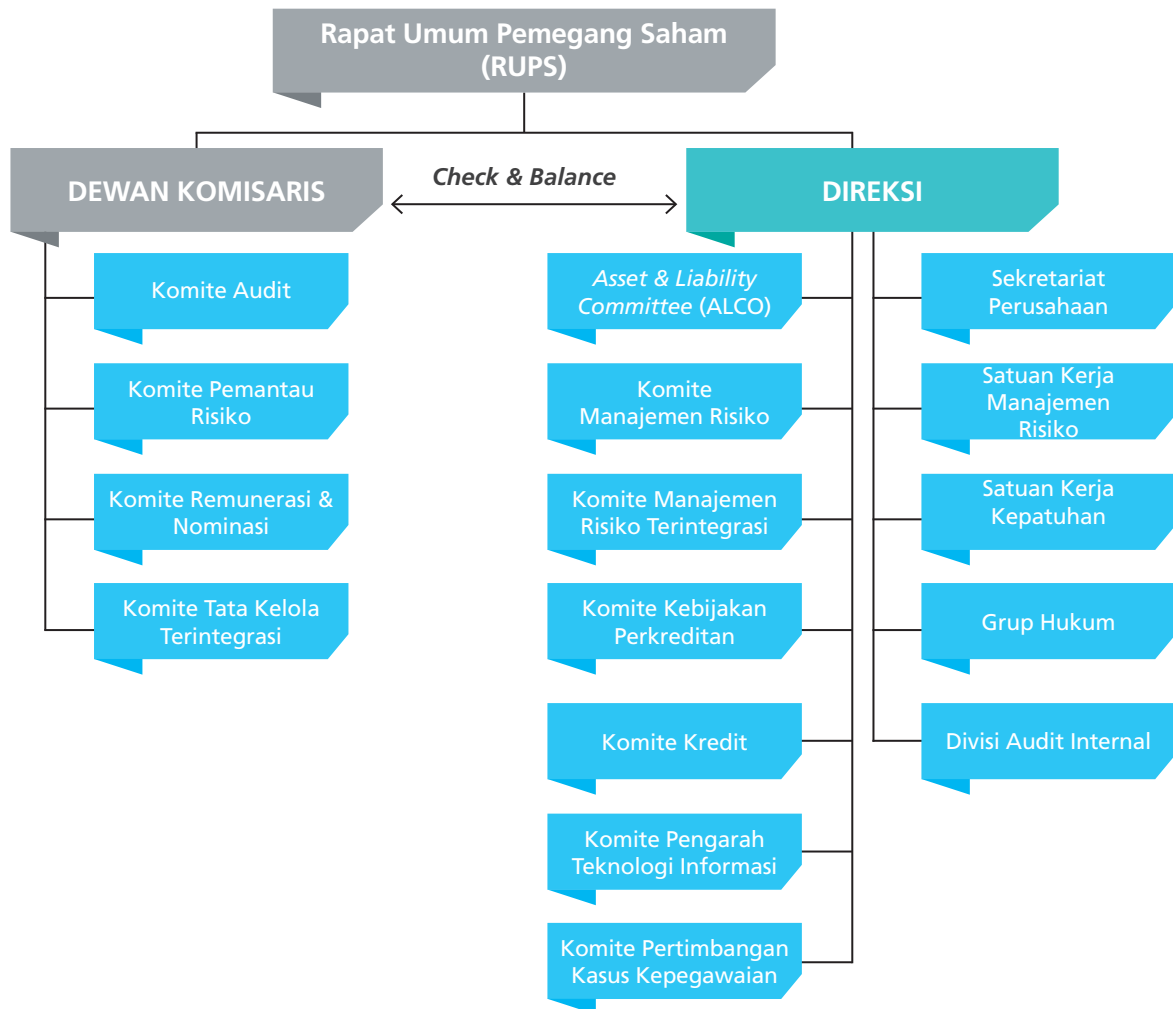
Rapat Umum Pemegang Saham (RUPS)

DEWAN KOMISARIS

Check & Balance

DIREKSI

Komite Audit

Komite Pemantau Risiko

Komite Remunerasi & Nominasi

Komite Tata Kelola Terintegrasi

Asset & Liability Committee (ALCO)

Komite Manajemen Risiko

Komite Manajemen Risiko Terintegrasi

Komite Kebijakan Perkreditan

Komite Kredit

Komite Pengarah Teknologi Informasi

Komite Pertimbangan Kasus Kepegawaian

Sekretariat Perusahaan

Satuan Kerja Manajemen Risiko

Satuan Kerja Kepatuhan

Grup Hukum

Divisi Audit Internal